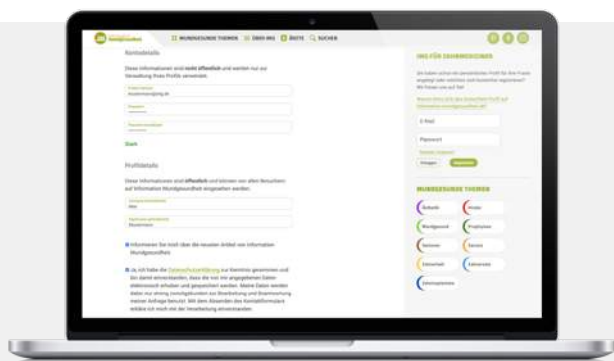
MUNDGESUNDE THEMEN | ÜBER UNS | ÄRZTE | SUCHEN

Kontodetails

Diese Informationen sind nicht öffentlich und werden nur zur Verwaltung Ihres Profils verwendet.

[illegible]

Passwort

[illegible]

Profildetails

Diese Informationen sind öffentlich und können von allen Besuchern auf Information Mundgesundheit eingesehen werden.

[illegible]

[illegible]

Informieren Sie mich über die neuesten Artikel von Information Mundgesundheit

Ja, ich habe die Datenschutzerklärung zur Kenntnis genommen und bin damit einverstanden, dass die von mir angegebenen Daten elektronisch erhoben und gespeichert werden. Meine Daten werden dabei nur streng zweckgebunden zur Bearbeitung und Beantwortung meiner Anfrage benutzt. Mit dem Absenden des Kontaktformulars erkläre ich mich mit der Verarbeitung einverstanden.

INFO FÜR ZAHNMEDIZINER

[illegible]

E-Mail

Passwort

Einloggen | Registrieren

MUNDGESUNDE THEMEN

Behandlungen | Kinder | Mundgesundheit | Prophylaxe | Senioren | Zahnersatz | Zahnarztbesuch | Zahnersatz | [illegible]